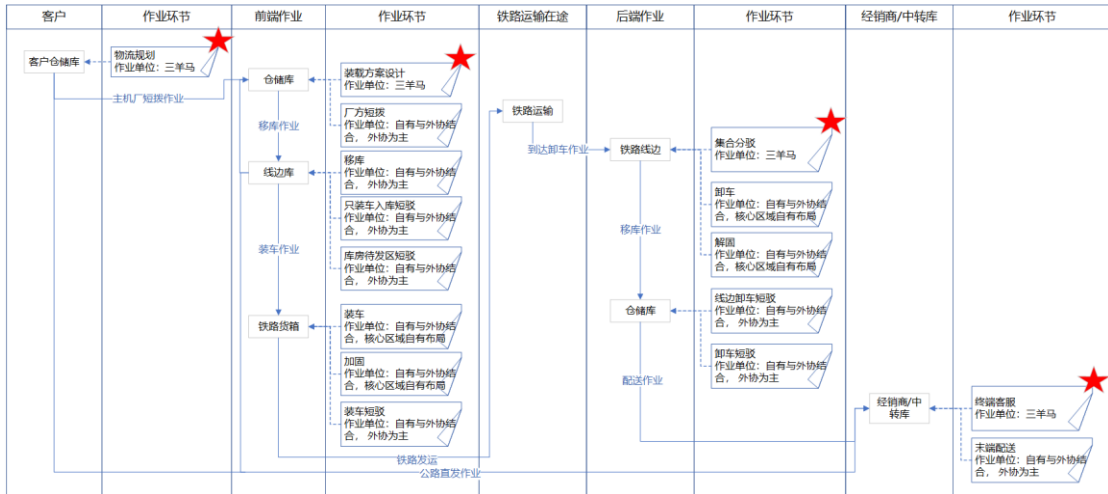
| 客户 | 作业环节 | 前端作业 | 作业环节 | 铁路运输在途 | 后端作业 | 作业环节 | 经销商/中转库 | 作业环节 |
|---|---|---|---|---|---|---|---|---|

客户仓储库

物流规划
作业单位：三羊马

主机厂短拨作业

仓储库

移库作业

线边库

装车作业

铁路货箱

装载方案设计
作业单位：三羊马

厂方短拨
作业单位：自有与外协结合，外协为主

移库
作业单位：自有与外协结合，外协为主

只装车入库短驳
作业单位：自有与外协结合，外协为主

库房待发区短驳
作业单位：自有与外协结合，外协为主

装车
作业单位：自有与外协结合，核心区域自有布局

加固
作业单位：自有与外协结合，核心区域自有布局

装车短驳
作业单位：自有与外协结合，外协为主

铁路运输

铁路发运

公路直发作业

到达卸车作业

铁路线边

移库作业

仓储库

配送作业

集合分驳
作业单位：三羊马

卸车
作业单位：自有与外协结合，核心区域自有布局

解固
作业单位：自有与外协结合，核心区域自有布局

线边卸车短驳
作业单位：自有与外协结合，外协为主

卸车短驳
作业单位：自有与外协结合，外协为主

经销商/中转库

终端客服
作业单位：三羊马

末端配送
作业单位：自有与外协结合，外协为主